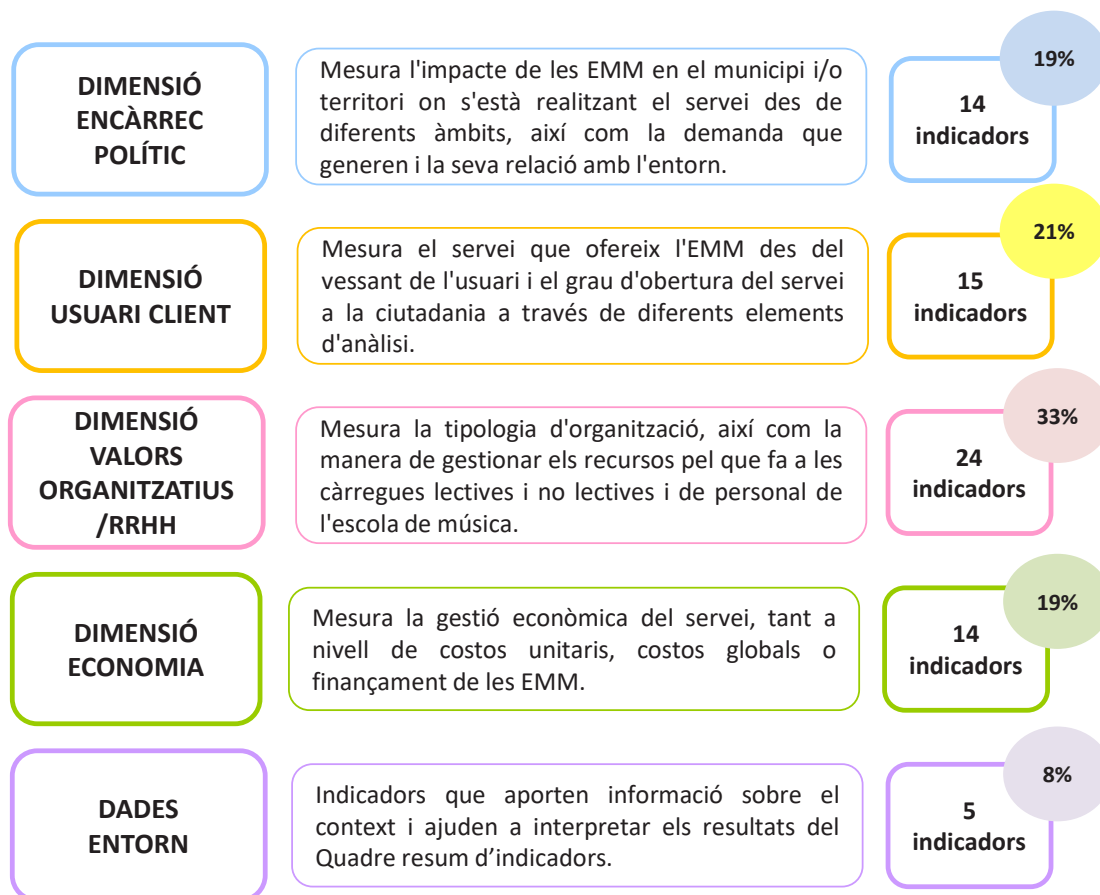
DIMENSIÓ ENCÀRREC POLÍTIC

Mesura l'impacte de les EMM en el municipi i/o territori on s'està realitzant el servei des de diferents àmbits, així com la demanda que generen i la seva relació amb l'entorn.

19%

14 indicadors

DIMENSIÓ USUARI CLIENT

Mesura el servei que ofereix l'EMM des del vessant de l'usuari i el grau d'obertura del servei a la ciutadania a través de diferents elements d'anàlisi.

21%

15 indicadors

DIMENSIÓ VALORS ORGANITZATIUS /RRHH

Mesura la tipologia d'organització, així com la manera de gestionar els recursos pel que fa a les càrregues lectives i no lectives i de personal de l'escola de música.

33%

24 indicadors

DIMENSIÓ ECONOMIA

Mesura la gestió econòmica del servei, tant a nivell de costos unitaris, costos globals o finançament de les EMM.

19%

14 indicadors

DADES ENTORN

Indicadors que aporten informació sobre el context i ajuden a interpretar els resultats del Quadre resum d'indicadors.

8%

5 indicadors